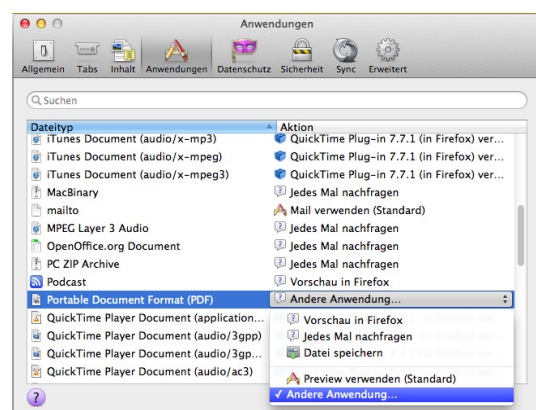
Anwendungen

Allgemein Tabs Inhalt Anwendungen Datenschutz Sicherheit Sync Erweitert

Suchen

| Dateityp | Aktion |
|---|---|
| iTunes Document (audio/x-mp3) | QuickTime Plug-in 7.7.1 (in Firefox) ver... |
| iTunes Document (audio/x-mpeg) | QuickTime Plug-in 7.7.1 (in Firefox) ver... |
| iTunes Document (audio/x-mpeg3) | QuickTime Plug-in 7.7.1 (in Firefox) ver... |
| MacBinary | Jedes Mal nachfragen |
| mailto | Mail verwenden (Standard) |
| MPEG Layer 3 Audio | Jedes Mal nachfragen |
| OpenOffice.org Document | Jedes Mal nachfragen |
| PC ZIP Archive | Jedes Mal nachfragen |
| Podcast | Vorschau in Firefox |
| Portable Document Format (PDF) | Andere Anwendung... |
| QuickTime Player Document (application... | |
| QuickTime Player Document (audio/3gpp) | |
| QuickTime Player Document (audio/3gp... | |
| QuickTime Player Document (audio/ac3) | |

Vorschau in Firefox
Jedes Mal nachfragen
Datei speichern
Preview verwenden (Standard)
✓ Andere Anwendung...

?